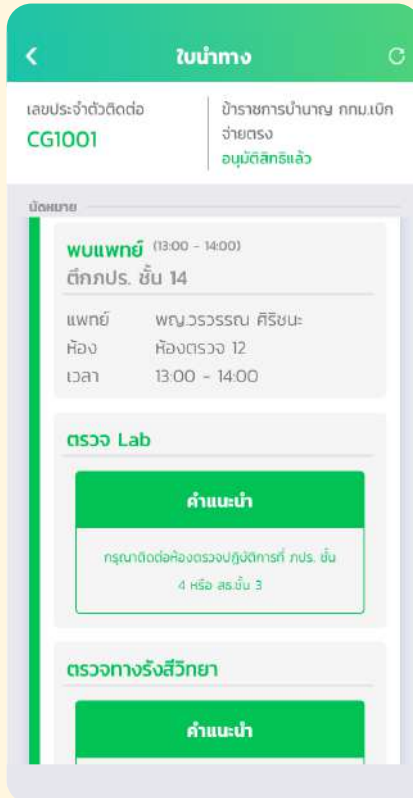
ใบนำทาง

เลขประจำตัวติดต่อ
CG1001

ข้าราชการบำนาญ กทม.เบิกจ่ายตรง
อนุมัติสิทธิแล้ว

นัดหมาย

พบแพทย์ (13:00 - 14:00)
ตึกภปร. ชั้น 14

| แพทย์ | พญ.วรวรรณ ศิริชนะ |
|---|---|
| ห้อง | ห้องตรวจ 12 |
| เวลา | 13:00 - 14:00 |

ตรวจ Lab

คำแนะนำ

กรุณาติดต่อห้องตรวจปฏิบัติการที่ ภปร. ชั้น 4 หรือ สธ.ชั้น 3

ตรวจทางรังสีวิทยา

คำแนะนำ